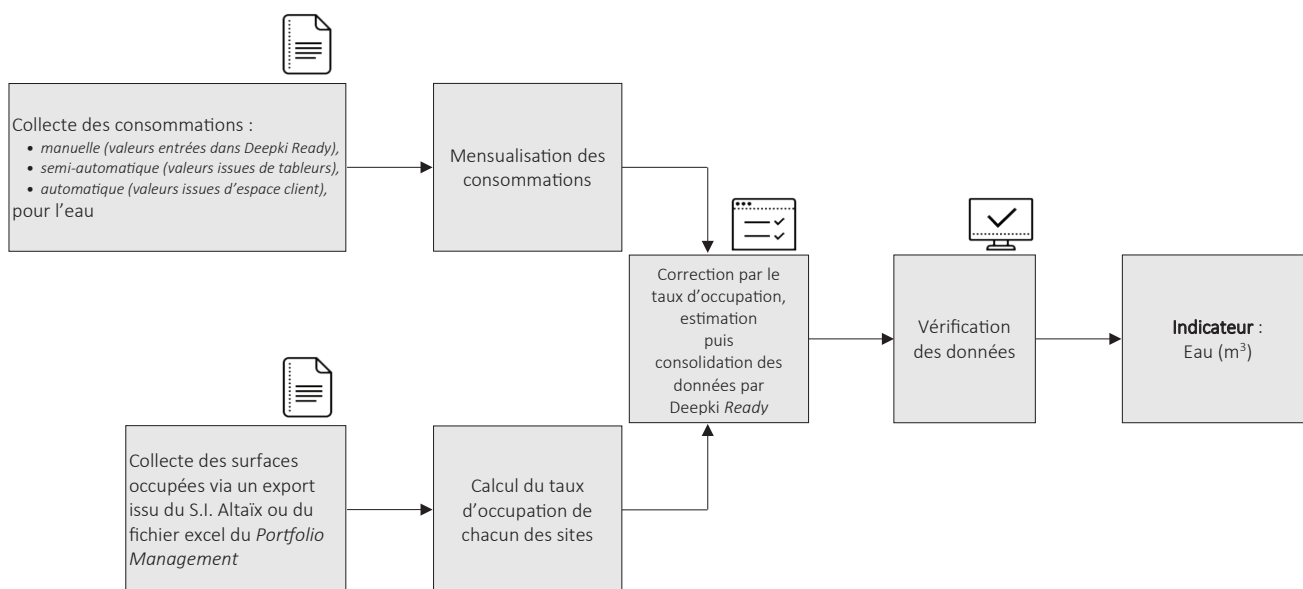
Collecte des consommations :
• manuelle (valeurs entrées dans Deepki Ready),
• semi-automatique (valeurs issues de tableurs),
• automatique (valeurs issues d'espace client),
pour l'eau

Mensualisation des consommations

Correction par le taux d'occupation, estimation puis consolidation des données par Deepki Ready

Vérification des données

Indicateur : Eau (m$^3$)

Collecte des surfaces occupées via un export issu du S.I. Altaïx ou du fichier excel du Portfolio Management

Calcul du taux d'occupation de chacun des sites